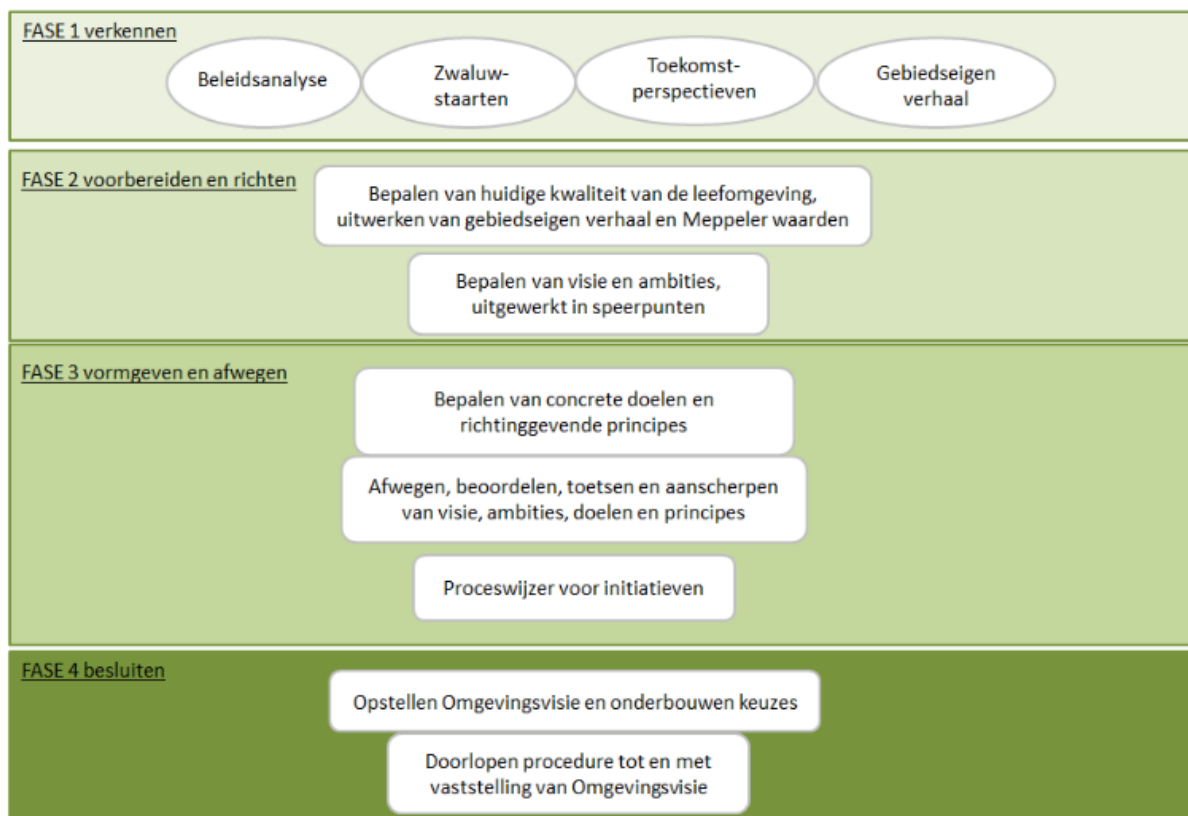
FASE 1 verkennen

Beleidsanalyse

Zwaluwstaarten

Toekomstperspectieven

Gebiedseigen verhaal

FASE 2 voorbereiden en richten

Bepalen van huidige kwaliteit van de leefomgeving, uitwerken van gebiedseigen verhaal en Meppeler waarden

Bepalen van visie en ambities, uitgewerkt in speerpunten

FASE 3 vormgeven en afwegen

Bepalen van concrete doelen en richtinggevende principes

Afwegen, beoordelen, toetsen en aanscherpen van visie, ambities, doelen en principes

Proceswijzer voor initiatieven

FASE 4 besluiten

Opstellen Omgevingsvisie en onderbouwen keuzes

Doorlopen procedure tot en met vaststelling van Omgevingsvisie